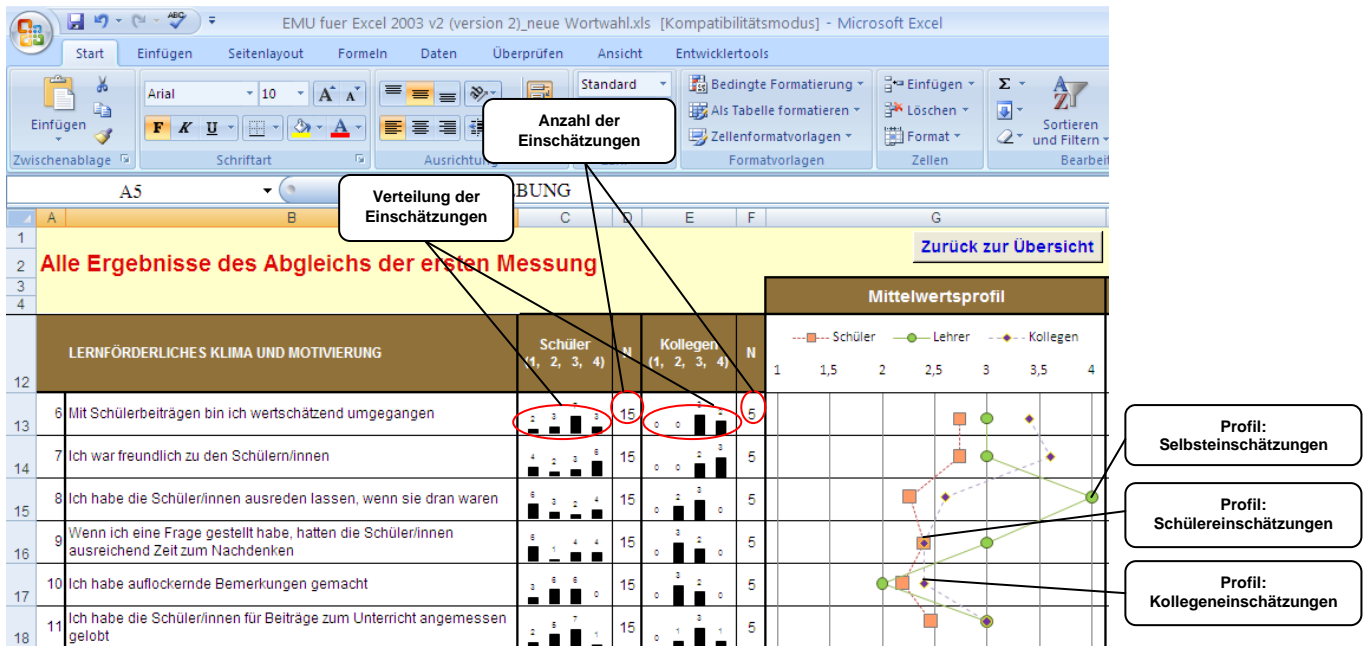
EMU fuer Excel 2003 v2 (version 2)_neue Wortwahl.xls [Kompatibilitätsmodus] - Microsoft Excel

Start Einfügen Seitenlayout Formeln Daten Überprüfen Ansicht Entwicklertools

Einfügen Arial 10 F K U Standard Bedingte Formatierung Als Tabelle formatieren Zellenformatvorlagen Einfügen Löschen Format Σ Sortieren und Filtern

Zwischenablage Schriftart Ausrichtung Formatvorlagen Zellen Bearbeit

A5 BUNG

Anzahl der Einschätzungen

Verteilung der Einschätzungen

A B C D E F G

Zurück zur Übersicht

Alle Ergebnisse des Abgleichs der ersten Messung

Mittelwertsprofil

LERNFÖRDERLICHES KLIMA UND MOTIVIERUNG

Schüler (1, 2, 3, 4) N Kollegen (1, 2, 3, 4) N

Schüler Lehrer Kollegen

1 1,5 2 2,5 3 3,5 4

| | | Schüler | N | Kollegen | N |
|---|---|---|---|---|---|
| 6 | Mit Schülerbeiträgen bin ich wertschätzend umgegangen | 2 3 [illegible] 3 | 15 | 0 0 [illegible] 2 | 5 |
| 7 | Ich war freundlich zu den Schülern/innen | 4 2 3 6 | 15 | 0 0 2 3 | 5 |
| 8 | Ich habe die Schüler/innen ausreden lassen, wenn sie dran waren | 6 3 2 4 | 15 | 0 2 3 0 | 5 |
| 9 | Wenn ich eine Frage gestellt habe, hatten die Schüler/innen ausreichend Zeit zum Nachdenken | 6 1 4 4 | 15 | 0 3 2 0 | 5 |
| 10 | Ich habe auflockernde Bemerkungen gemacht | 3 6 6 0 | 15 | 0 3 2 0 | 5 |
| 11 | Ich habe die Schüler/innen für Beiträge zum Unterricht angemessen gelobt | 2 5 7 1 | 15 | 0 1 3 1 | 5 |

Profil: Selbsteinschätzungen

Profil: Schülereinschätzungen

Profil: Kollegeneinschätzungen